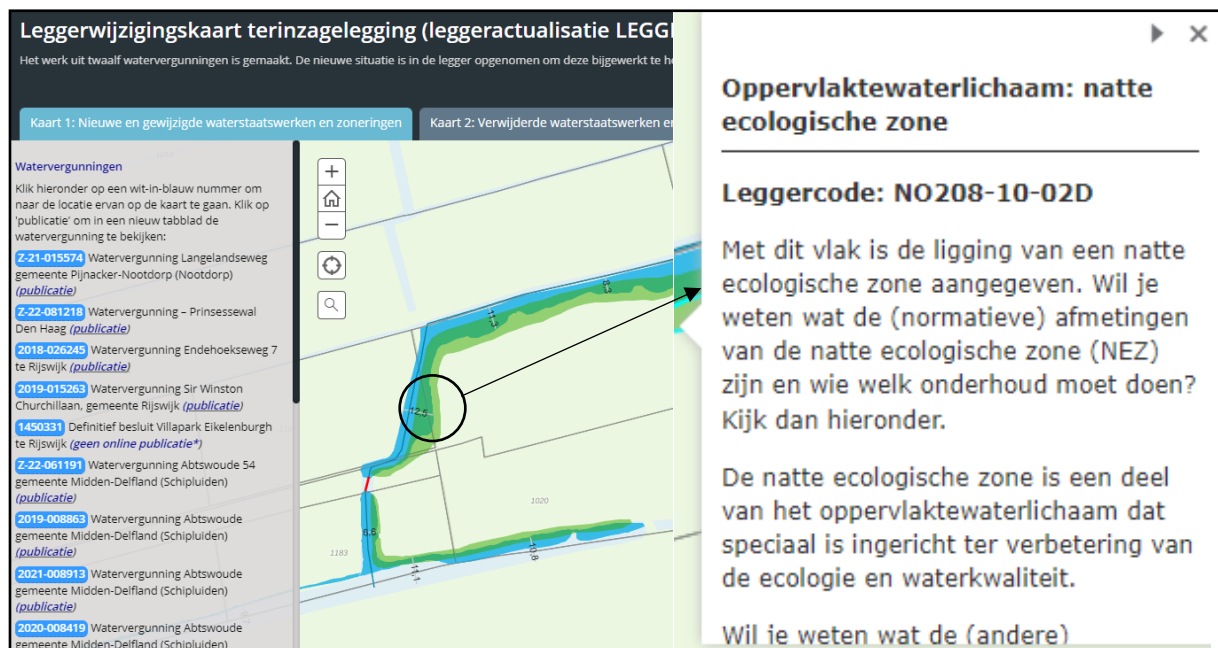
Leggerwijzigingskaart terinzagelegging (leggeractualisatie LEGG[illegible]

Het werk uit twaalf watervergunningen is gemaakt. De nieuwe situatie is in de legger opgenomen om deze bijgewerkt te h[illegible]

Kaart 1: Nieuwe en gewijzigde waterstaatswerken en zoneringen

Kaart 2: Verwijderde waterstaatswerken e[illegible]

Watervergunningen

Klik hieronder op een wit-in-blauw nummer om naar de locatie ervan op de kaart te gaan. Klik op 'publicatie' om in een nieuw tabblad de watervergunning te bekijken:

Z-21-015574 Watervergunning Langelandseweg gemeente Pijnacker-Nootdorp (Nootdorp) (publicatie)

Z-22-081218 Watervergunning – Prinsessewal Den Haag (publicatie)

2018-026245 Watervergunning Endehoekseweg 7 te Rijswijk (publicatie)

2019-015263 Watervergunning Sir Winston Churchillaan, gemeente Rijswijk (publicatie)

1450331 Definitief besluit Villapark Eikelenburgh te Rijswijk (geen online publicatie*)

Z-22-061191 Watervergunning Abtswoude 54 gemeente Midden-Delfland (Schipluiden) (publicatie)

2019-008863 Watervergunning Abtswoude gemeente Midden-Delfland (Schipluiden) (publicatie)

2021-008913 Watervergunning Abtswoude gemeente Midden-Delfland (Schipluiden) (publicatie)

2020-008419 Watervergunning Abtswoude gemeente Midden-Delfland

+
−

12.5
1020
1183
6.6
11.1
10.8

Oppervlaktewaterlichaam: natte ecologische zone

Leggercode: NO208-10-02D

Met dit vlak is de ligging van een natte ecologische zone aangegeven. Wil je weten wat de (normatieve) afmetingen van de natte ecologische zone (NEZ) zijn en wie welk onderhoud moet doen? Kijk dan hieronder.

De natte ecologische zone is een deel van het oppervlaktewaterlichaam dat speciaal is ingericht ter verbetering van de ecologie en waterkwaliteit.

Wil je weten wat de (andere)